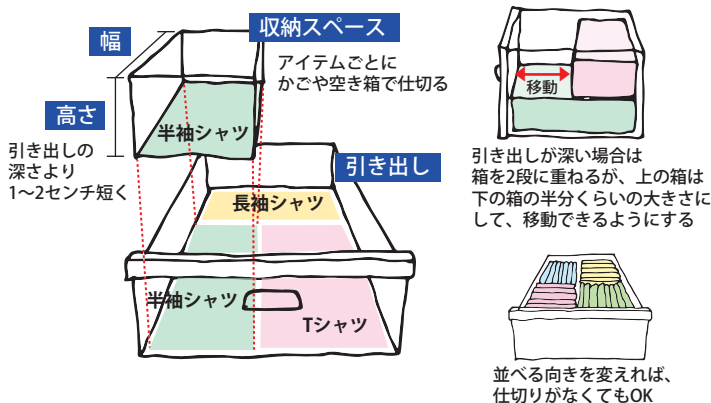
幅

収納スペース

アイテムごとに
かごや空き箱で仕切る

高さ

半袖シャツ

引き出しの
深さより
1〜2センチ短く

引き出し

長袖シャツ

半袖シャツ

Tシャツ

移動

引き出しが深い場合は
箱を2段に重ねるが、上の箱は
下の箱の半分くらいの大きさに
して、移動できるようにする

並べる向きを変えれば、
仕切りがなくてもOK